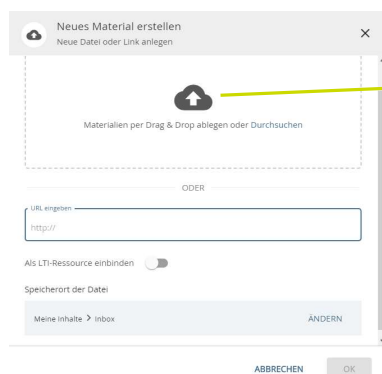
Neues Material erstellen
Neue Datei oder Link anlegen

×

Materialien per Drag & Drop ablegen oder Durchsuchen

ODER

URL eingeben
http://

Als LTI-Ressource einbinden

Speicherort der Datei

Meine Inhalte > Inbox

ÄNDERN

ABBRECHEN

OK